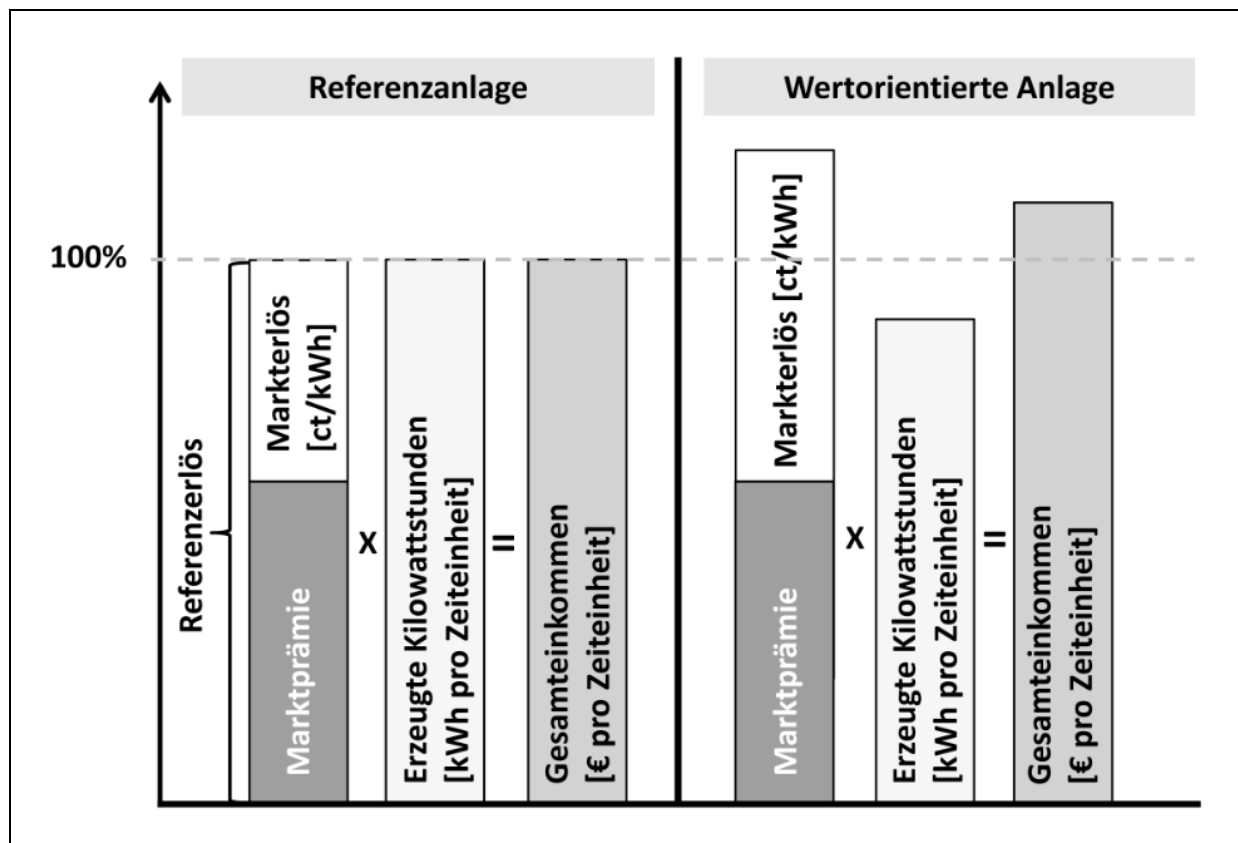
Referenzanlage

Wertorientierte Anlage

100%

Referenzerlös

Markterlös [ct/kWh]

Marktprämie

X

Erzeugte Kilowattstunden [kWh pro Zeiteinheit]

=

Gesamteinkommen [€ pro Zeiteinheit]

Markterlös [ct/kWh]

Marktprämie

X

Erzeugte Kilowattstunden [kWh pro Zeiteinheit]

=

Gesamteinkommen [€ pro Zeiteinheit]